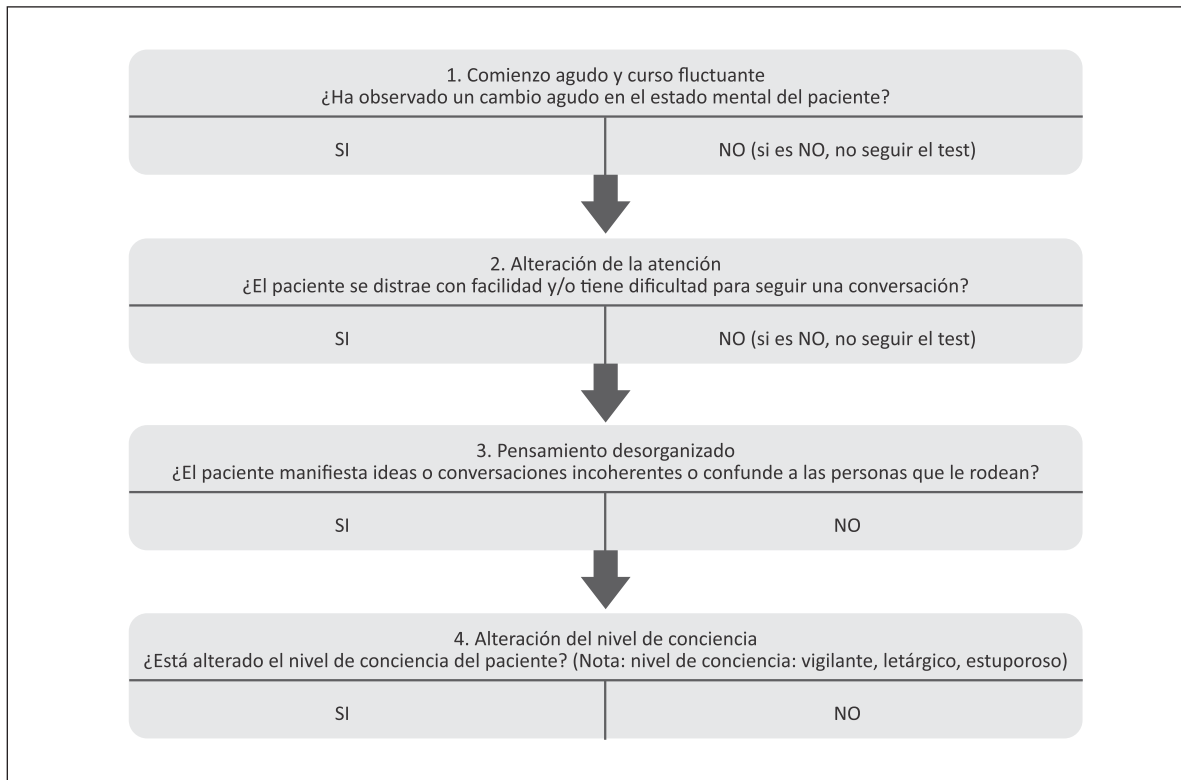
1. Comienzo agudo y curso fluctuante
¿Ha observado un cambio agudo en el estado mental del paciente?

SI

NO (si es NO, no seguir el test)

2. Alteración de la atención
¿El paciente se distrae con facilidad y/o tiene dificultad para seguir una conversación?

SI

NO (si es NO, no seguir el test)

3. Pensamiento desorganizado
¿El paciente manifiesta ideas o conversaciones incoherentes o confunde a las personas que le rodean?

SI

NO

4. Alteración del nivel de conciencia
¿Está alterado el nivel de conciencia del paciente? (Nota: nivel de conciencia: vigilante, letárgico, estuporoso)

SI

NO